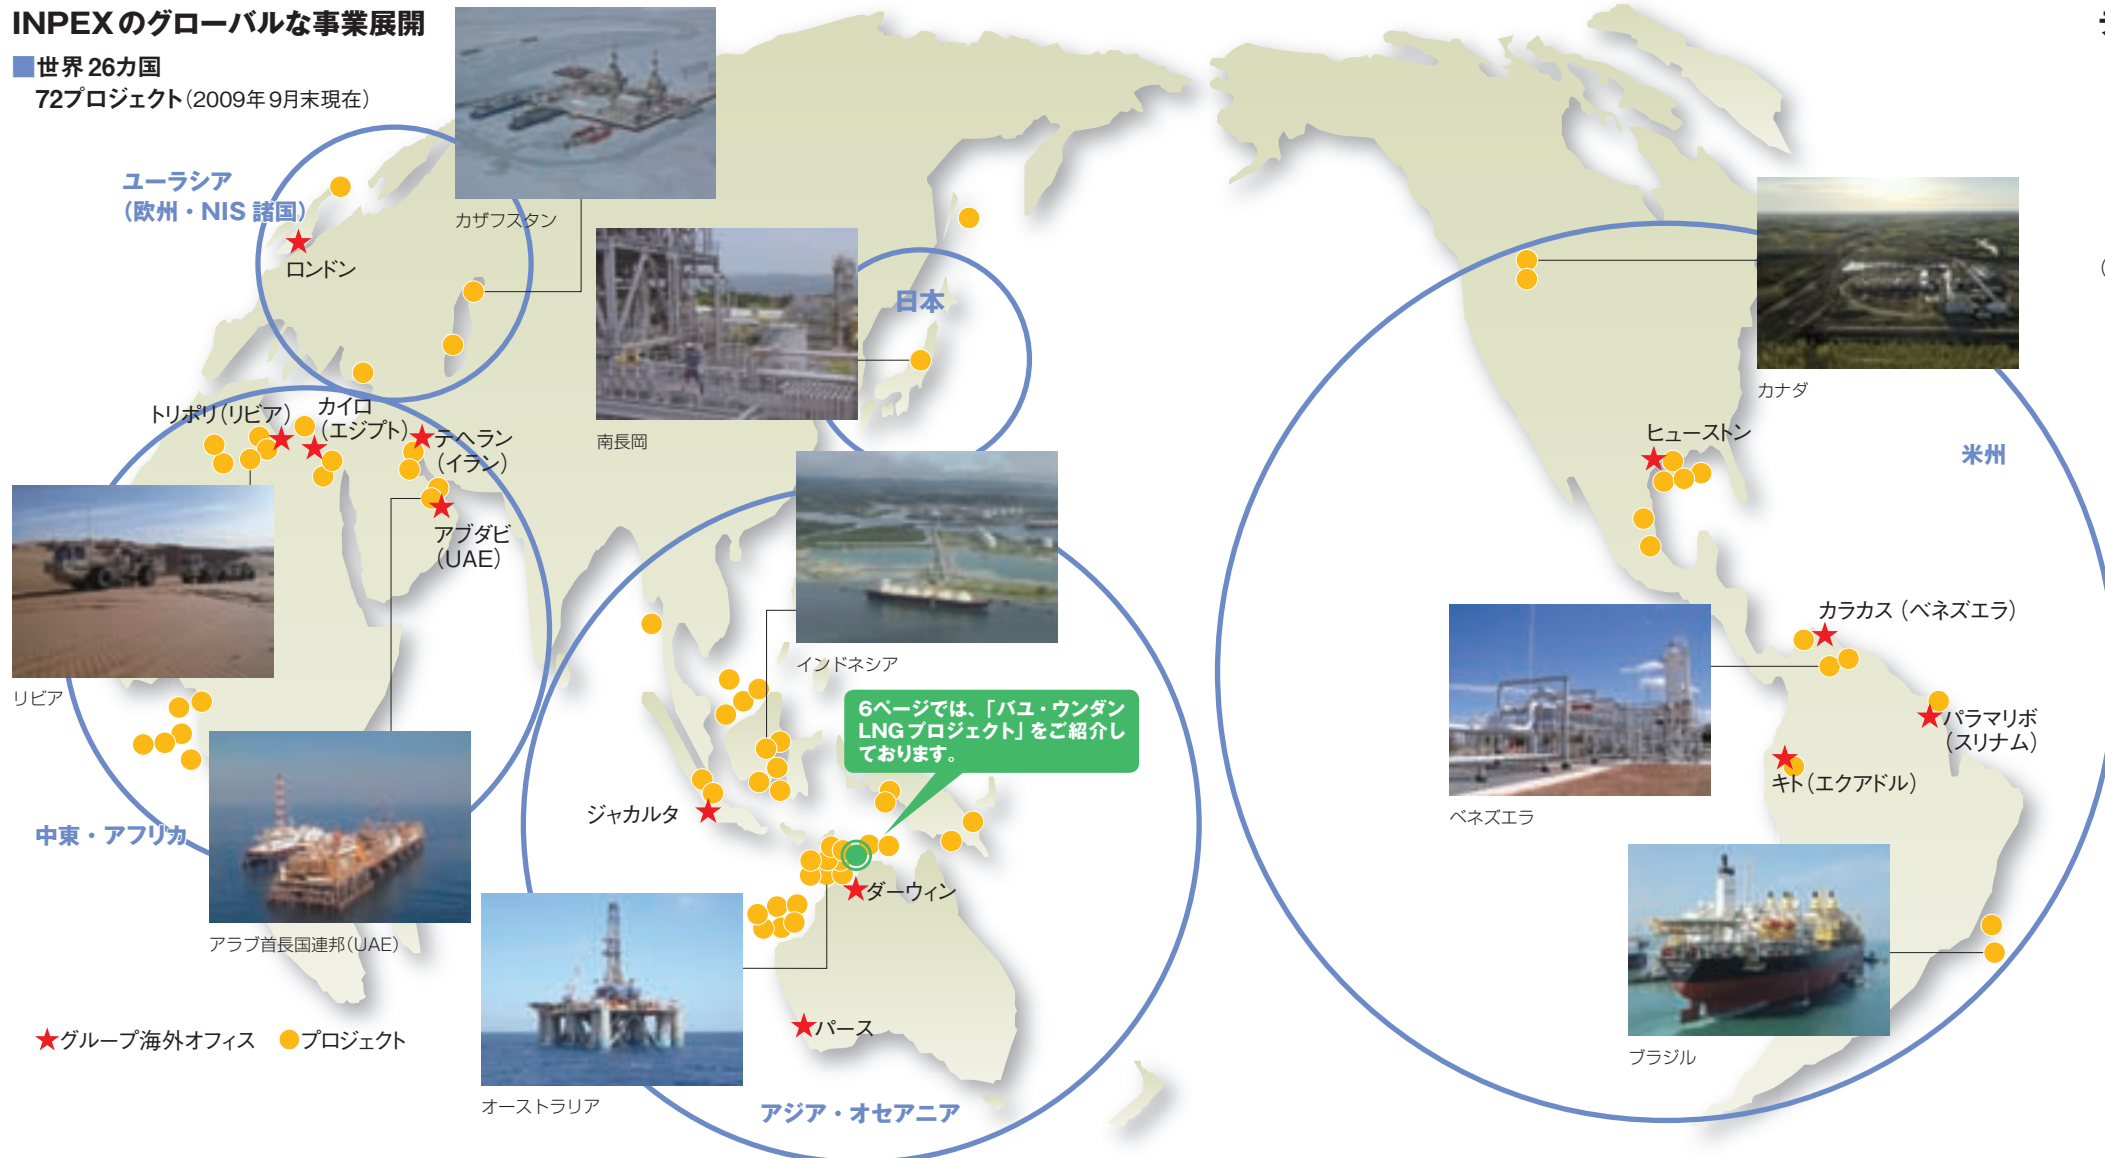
INPEXのグローバルな事業展開

世界 26カ国
72プロジェクト(2009年9月末現在)

ユーラシア
(欧州・NIS 諸国)

ロンドン

カザフスタン

南長岡

日本

トリポリ(リビア)

カイロ
(エジプト)

テヘラン
(イラン)

アブダビ
(UAE)

リビア

中東・アフリカ

アラブ首長国連邦(UAE)

インドネシア

6ページでは、「バユ・ウンダン LNGプロジェクト」をご紹介しております。

ジャカルタ

ダーウィン

パース

オーストラリア

アジア・オセアニア

カナダ

ヒューストン

米州

カラカス (ベネズエラ)

ベネズエラ

パラマリボ
(スリナム)

キト(エクアドル)

ブラジル

★グループ海外オフィス ●プロジェクト